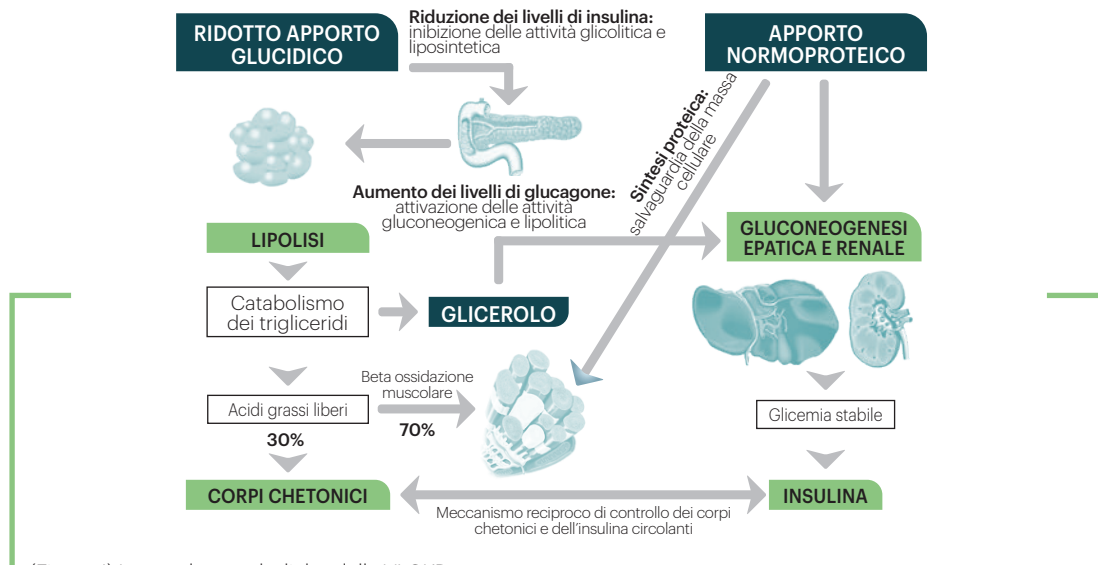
RIDOTTO APPORTO GLUCIDICO

Riduzione dei livelli di insulina: inibizione delle attività glicolitica e liposintetica

APPORTO NORMOPROTEICO

Sintesi proteica: salvaguardia della massa cellulare

Aumento dei livelli di glucagone: attivazione delle attività gluconeogenica e lipolitica

LIPOLISI

GLUCONEOGENESI EPATICA E RENALE

Catabolismo dei trigliceridi

GLICEROLO

Beta ossidazione muscolare

Acidi grassi liberi

30%

70%

Glicemia stabile

CORPI CHETONICI

INSULINA

Meccanismo reciproco di controllo dei corpi chetonici e dell'insulina circolanti

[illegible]